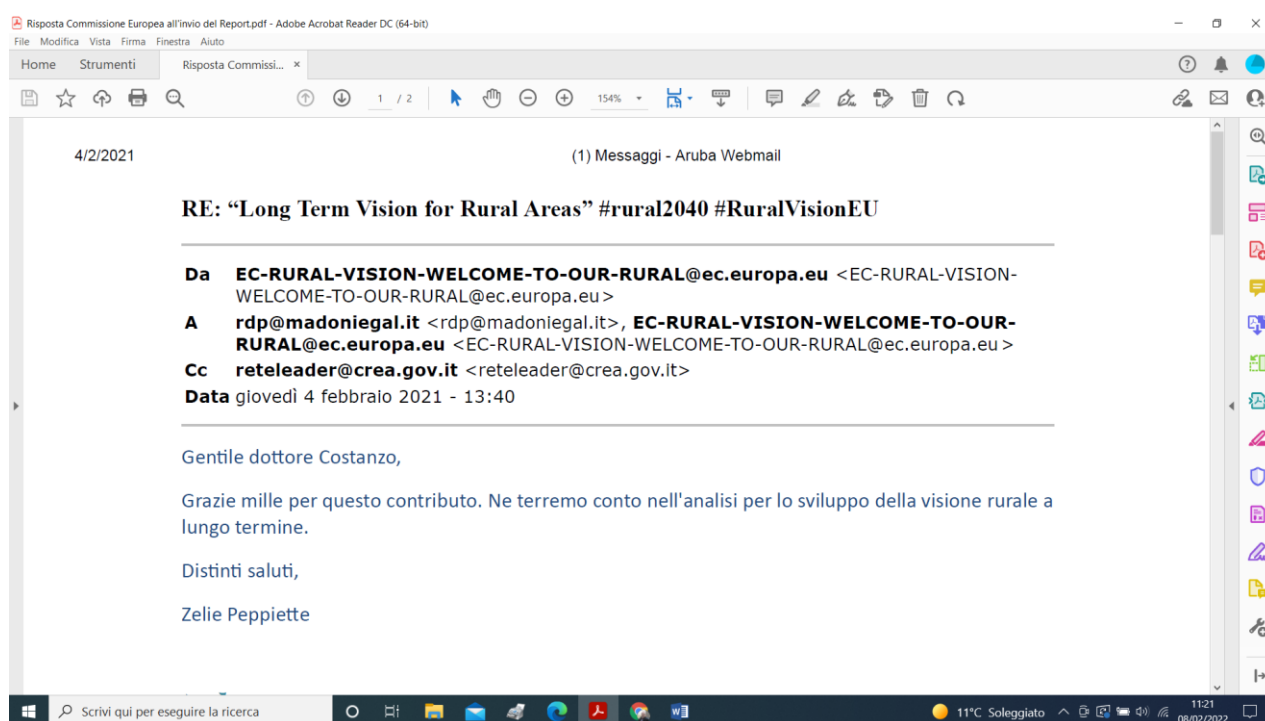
Risposta Commissione Europea all'invio del Report.pdf - Adobe Acrobat Reader DC (64-bit)
File Modifica Vista Firma Finestra Aiuto
Home Strumenti Risposta Commissi... ×
1 / 2 154%

4/2/2021 (1) Messaggi - Aruba Webmail

RE: "Long Term Vision for Rural Areas" #rural2040 #RuralVisionEU

Da EC-RURAL-VISION-WELCOME-TO-OUR-RURAL@ec.europa.eu <EC-RURAL-VISION-WELCOME-TO-OUR-RURAL@ec.europa.eu>
A rdp@madoniegal.it <rdp@madoniegal.it>, EC-RURAL-VISION-WELCOME-TO-OUR-RURAL@ec.europa.eu <EC-RURAL-VISION-WELCOME-TO-OUR-RURAL@ec.europa.eu>
Cc reteleader@crea.gov.it <reteleader@crea.gov.it>
Data giovedì 4 febbraio 2021 - 13:40

Gentile dottore Costanzo,

Grazie mille per questo contributo. Ne terremo conto nell'analisi per lo sviluppo della visione rurale a lungo termine.

Distinti saluti,

Zelie Peppiette

Scrivi qui per eseguire la ricerca
11°C Soleggiato 11:21 08/02/2022